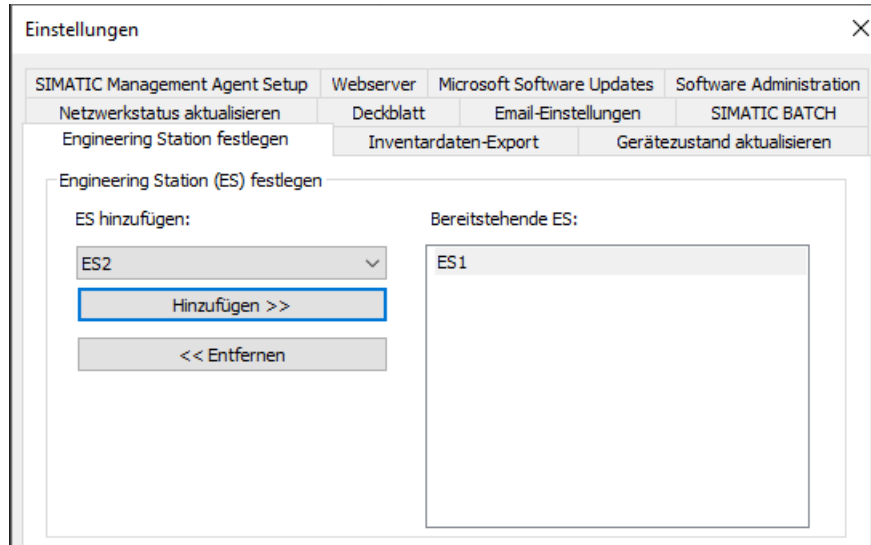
Einstellungen

×

SIMATIC Management Agent Setup | Webserver | Microsoft Software Updates | Software Administration

Netzwerkstatus aktualisieren | Deckblatt | Email-Einstellungen | SIMATIC BATCH

Engineering Station festlegen | Inventardaten-Export | Gerätezustand aktualisieren

Engineering Station (ES) festlegen

ES hinzufügen:

ES2

Hinzufügen >>

<< Entfernen

Bereitstehende ES:

ES1